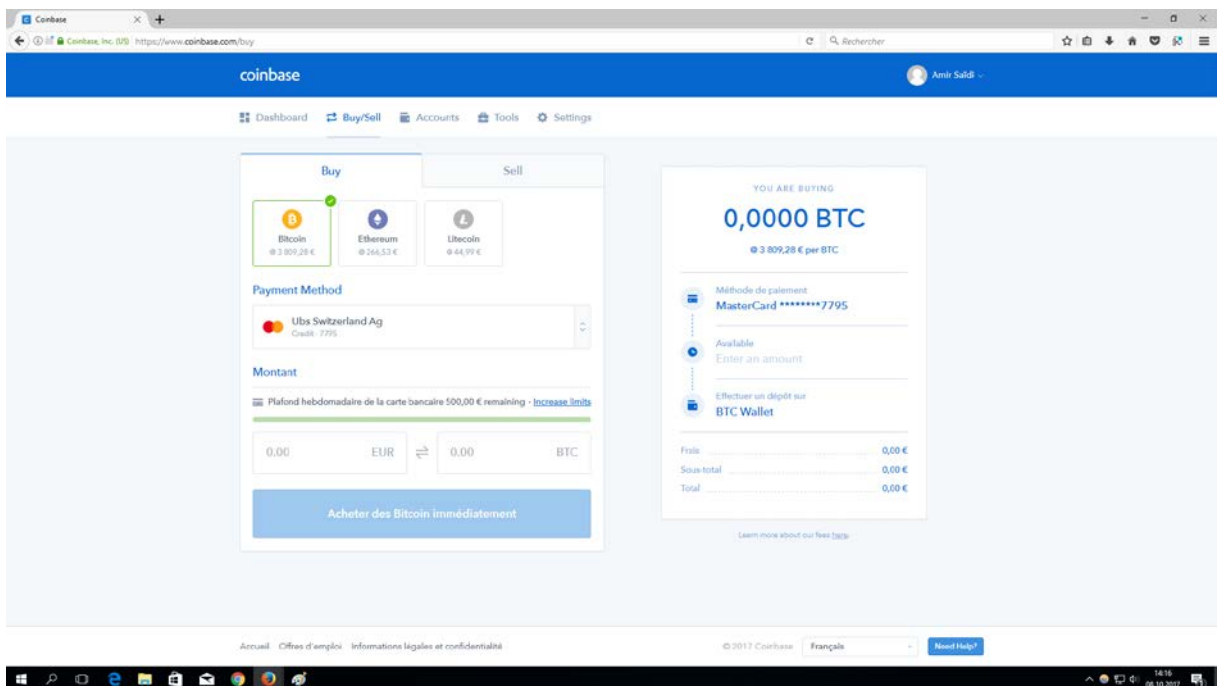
Coinbase

Coinbase, Inc. (US) https://www.coinbase.com/buy

Rechercher

coinbase

Amir Saidi

Dashboard Buy/Sell Accounts Tools Settings

Buy

Sell

Bitcoin
@ 3 809,28 €

Ethereum
@ 266,53 €

Litecoin
@ 44,99 €

Payment Method

Ubs Switzerland Ag
Crédit · 7795

Montant

Plafond hebdomadaire de la carte bancaire 500,00 € remaining · Increase limits

0.00 EUR

0.00 BTC

Acheter des Bitcoin immédiatement

YOU ARE BUYING

0,0000 BTC

@ 3 809,28 € per BTC

Méthode de paiement
MasterCard ********7795

Available
Enter an amount

Effectuer un dépôt sur
BTC Wallet

Frais 0,00 €
Sous-total 0,00 €
Total 0,00 €

Learn more about our fees here.

Accueil Offres d'emploi Informations légales et confidentialité

© 2017 Coinbase Français

Need Help?

14:16
08.10.2017